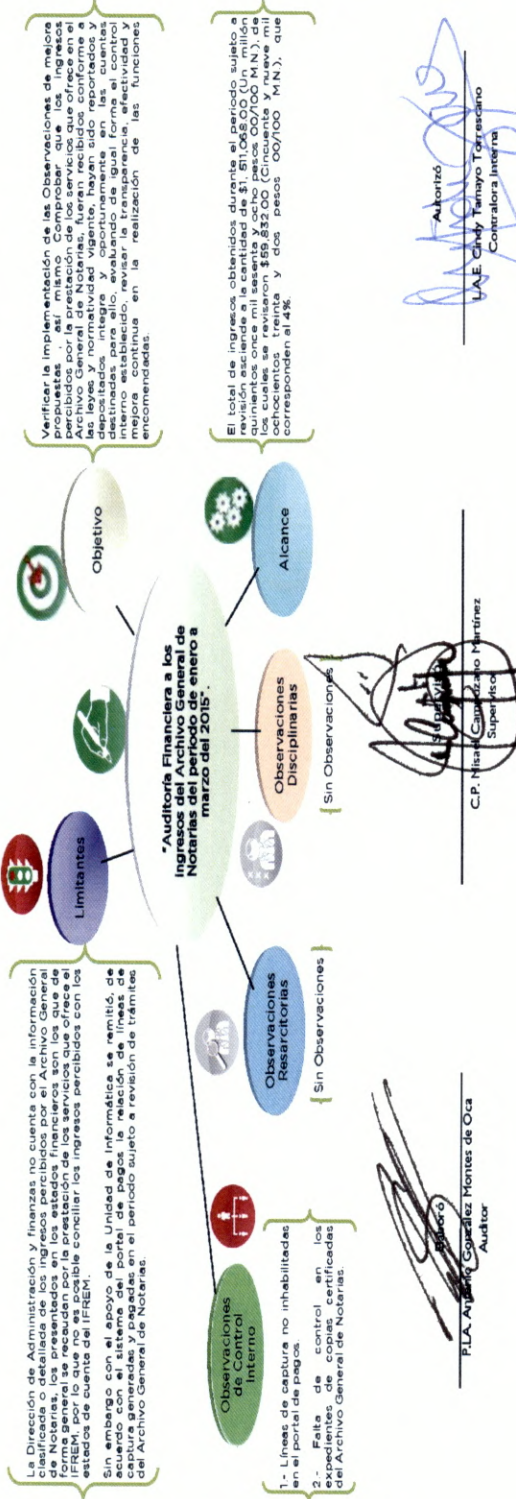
"Auditoría Financiera a los Ingresos del Archivo General de Notarías del periodo de enero a marzo del 2015".

Objetivo

Verificar la implementación de las Observaciones de mejora propuestas así mismo. Comprobar que los ingresos percibidos por la prestación de los servicios que ofrece en el Archivo General de Notarías, fueran recibidos conforme a las leyes y normatividad vigente, hayan sido reportados y depositados íntegra y oportunamente en las cuentas destinadas para ello, evaluando de igual forma el control interno establecido, revisar la transparencia, efectividad y mejora continua en la realización de las funciones encomendadas.

Alcance

El total de ingresos obtenidos durante el periodo sujeto a revisión asciende a la cantidad de $1,511,068.00 (Un millón quinientos once mil sesenta y ocho pesos 00/100 M.N.), de los cuales se revisaron $59,832.00 (Cincuenta y nueve mil ochocientos treinta y dos pesos 00/100 M.N.), que corresponden al 4%.

Limitantes

La Dirección de Administración y finanzas no cuenta con la información clasificada y detallada de los ingresos percibidos por el Archivo General de Notarías, los presentados en los estados financieros son los que de forma general se recaudan por la prestación de los servicios que ofrece el IFREM, por lo que no es posible conciliar los ingresos percibidos con los estados de cuenta del IFREM.

Sin embargo con el apoyo de la Unidad de Informática se remitió, de acuerdo con el sistema del portal de pagos la relación de líneas de captura generadas y pagadas en el periodo sujeto a revisión de trámites del Archivo General de Notarías.

Observaciones de Control Interno

1.- Líneas de captura no inhabilitadas en el portal de pagos.

2.- Falta de control en los expedientes de copias certificadas del Archivo General de Notarías.

Observaciones Resarcitorias

Sin Observaciones

Observaciones Disciplinarias

Sin Observaciones

Elaboró
P.L.A. Antonio González Montes de Oca
Auditor

Supervisó
C.P. Nisael Campuzano Martínez
Supervisor

Autorizó
L.A.E. Cindy Tamayo Torrescano
Contralora Interna